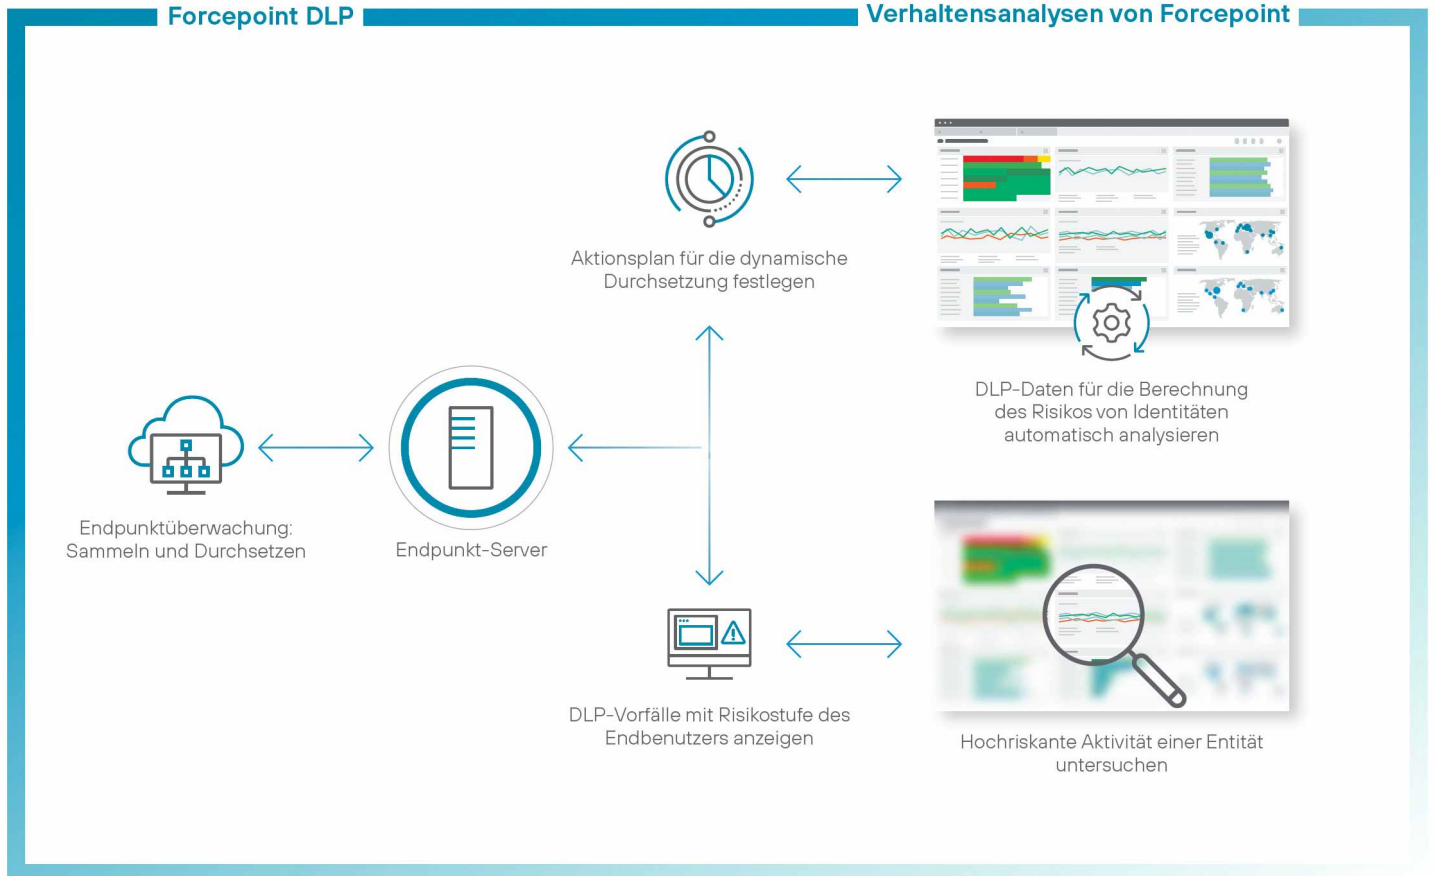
Forcepoint DLP

Verhaltensanalysen von Forcepoint

Aktionsplan für die dynamische Durchsetzung festlegen

DLP-Daten für die Berechnung des Risikos von Identitäten automatisch analysieren

Endpunktüberwachung: Sammeln und Durchsetzen

Endpunkt-Server

DLP-Vorfälle mit Risikostufe des Endbenutzers anzeigen

Hochriskante Aktivität einer Entität untersuchen